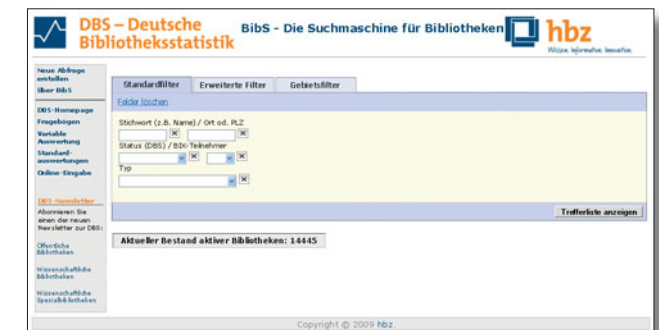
DBS – Deutsche Bibliotheksstatistik

BibS - Die Suchmaschine für Bibliotheken

hbz
Wissen. Information. Innovation.

Neue Abfrage erstellen
über BibS

DBS-Homepage
Fragebögen
Variable Auswertung
Standard-auswertungen
Online-Eingabe

DBS-Newsletter
Abonnieren Sie einen der neuen Newsletter zur DBS:

Öffentliche Bibliotheken

Wissenschaftliche Bibliotheken

Wissenschaftliche Spezialbibliotheken

Standardfilter | Erweiterte Filter | Gebietsfilter

Felder löschen

Stichwort (z.B. Name) / Ort od. PLZ

Status (DBS) / BIX-Teilnehmer

Typ

Trefferliste anzeigen

Aktueller Bestand aktiver Bibliotheken: 14445

Copyright © 2009 hbz.